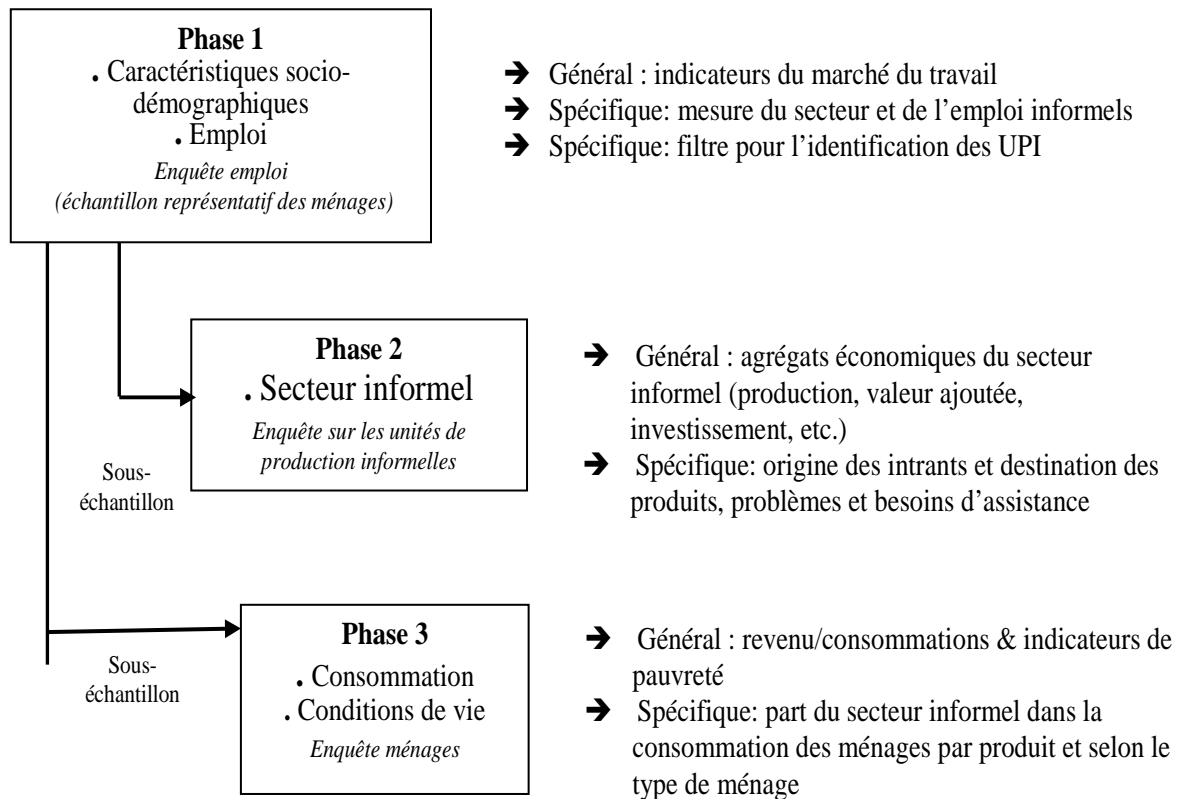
**Phase 1**
. Caractéristiques sociodémographiques
. Emploi
*Enquête emploi (échantillon représentatif des ménages)*

➔ Général : indicateurs du marché du travail
➔ Spécifique: mesure du secteur et de l'emploi informels
➔ Spécifique: filtre pour l'identification des UPI

**Phase 2**
. Secteur informel
*Enquête sur les unités de production informelles*

Sous-échantillon

➔ Général : agrégats économiques du secteur informel (production, valeur ajoutée, investissement, etc.)
➔ Spécifique: origine des intrants et destination des produits, problèmes et besoins d'assistance

**Phase 3**
. Consommation
. Conditions de vie
*Enquête ménages*

Sous-échantillon

➔ Général : revenu/consommations & indicateurs de pauvreté
➔ Spécifique: part du secteur informel dans la consommation des ménages par produit et selon le type de ménage